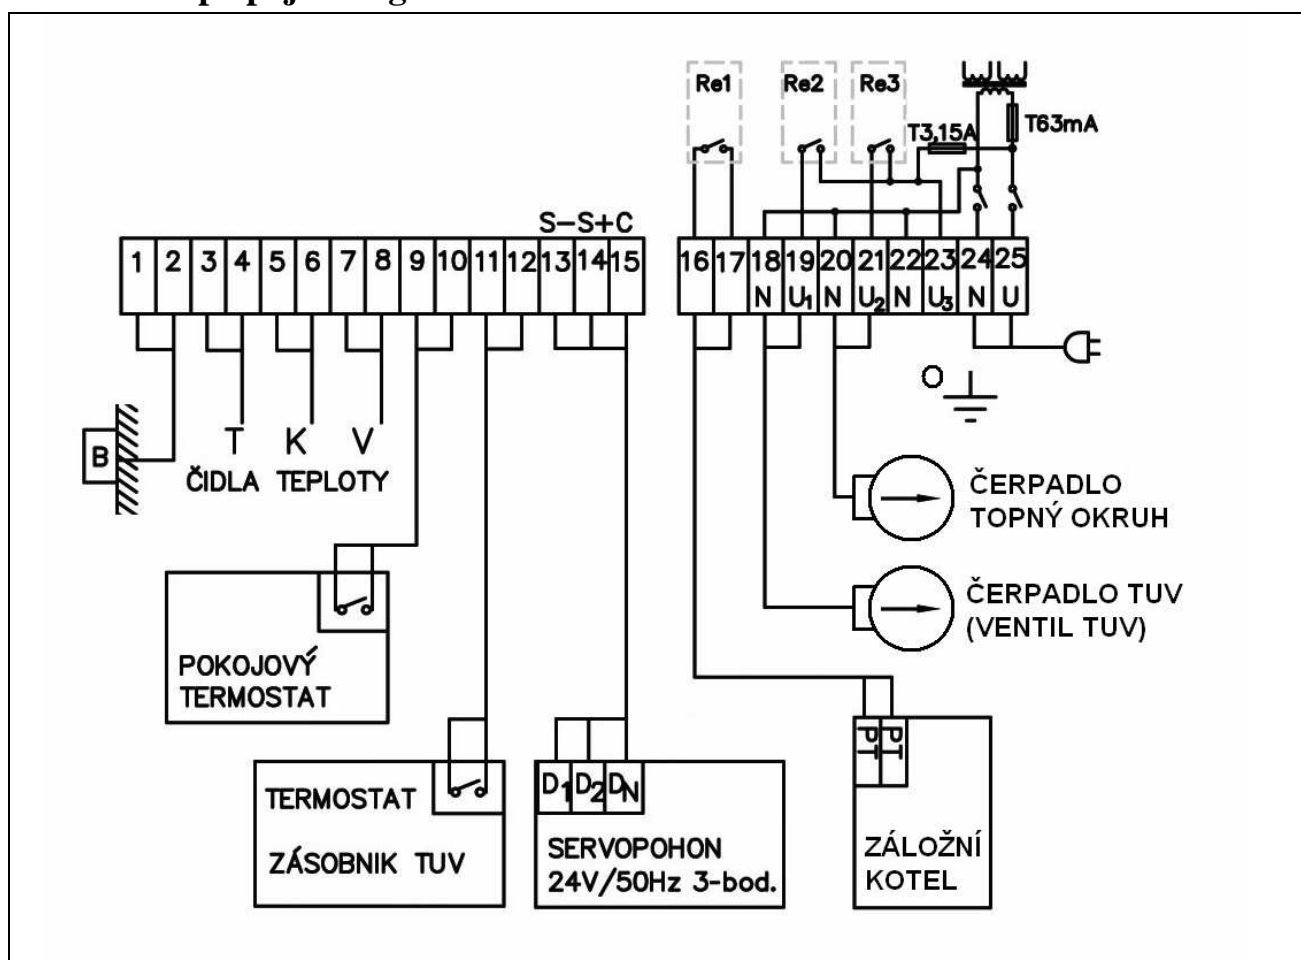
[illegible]

Re1 Re2 Re3

T63mA

T3,15A

S– S+ C

1 2 3 4 5 6 7 8 9 10 11 12 13 14 15

16 17 18 N 19 $U_1$ 20 N 21 $U_2$ 22 N 23 $U_3$ 24 N 25 U

B

T K V

ČIDLA TEPLOTY

ČERPADLO TOPNÝ OKRUH

ČERPADLO TUV (VENTIL TUV)

POKOJOVÝ TERMOSTAT

TERMOSTAT ZÁSOBNIK TUV

$D_1$ $D_2$ $D_N$

SERVOPOHON 24V/50Hz 3-bod.

ZÁLOŽNÍ KOTEL